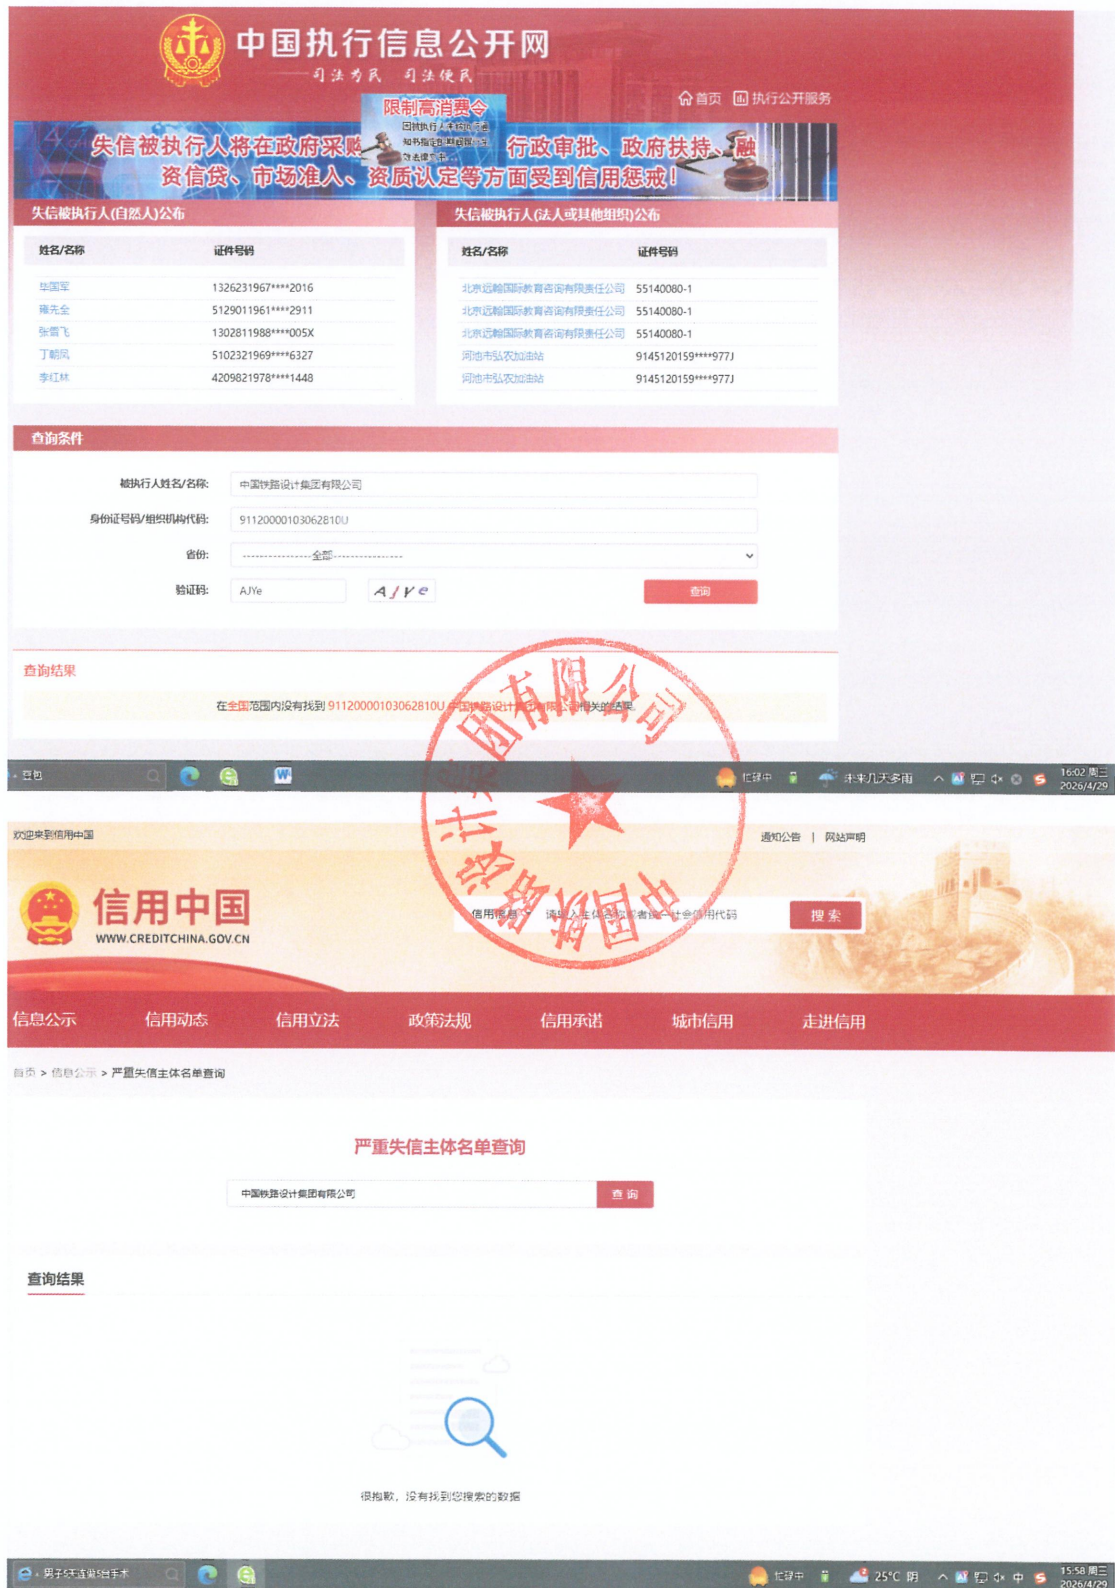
中国执行信息公开网
司法为民 司法便民

首页 执行公开服务

限制高消费令

失信被执行人将在政府采购、行政审批、政府扶持、融资信贷、市场准入、资质认定等方面受到信用惩戒!

失信被执行人(自然人)公布

| 姓名/名称 | 证件号码 |
|---|---|
| 华国军 | 1326231967****2016 |
| 魏先全 | 5129011961****2911 |
| 张晋飞 | 1302811988****005X |
| 丁朝凤 | 5102321969****6327 |
| 李红林 | 4209821978****1448 |

失信被执行人(法人或其他组织)公布

| 姓名/名称 | 证件号码 |
|---|---|
| 北京远翰国际教育咨询有限责任公司 | 55140080-1 |
| 北京远翰国际教育咨询有限责任公司 | 55140080-1 |
| 北京远翰国际教育咨询有限责任公司 | 55140080-1 |
| 河池市弘农加油站 | 9145120159****977J |
| 河池市弘农加油站 | 9145120159****977J |

查询条件

被执行人姓名/名称: 中国铁路设计集团有限公司
身份证号码/组织机构代码: 911200000103062810U
省份: ----------------全部----------------
验证码: AJYe AJYe
查询

查询结果

在全国范围内没有找到 911200000103062810U 中国铁路设计集团有限公司相关的结果。

中国铁路设计集团有限公司

登包
忙碌中 未来几天多雨 16:02 周三 2026/4/29

欢迎来到信用中国
通知公告 | 网站声明

信用中国
WWW.CREDITCHINA.GOV.CN

信用信息 请输入主体名称或统一社会信用代码 搜索

信息公示 信用动态 信用立法 政策法规 信用承诺 城市信用 走进信用

首页 > 信息公示 > 严重失信主体名单查询

严重失信主体名单查询

中国铁路设计集团有限公司 查询

查询结果

很抱歉，没有找到您搜索的数据

男子铁道搬运手术
忙碌中 25°C 阴 中 15:58 周三 2026/4/29